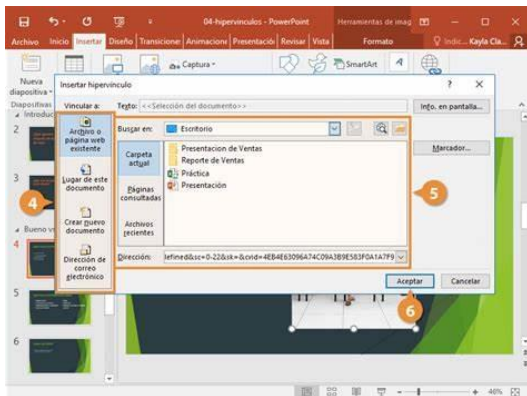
04-hipervinculos - PowerPoint

Herramientas de imag

Archivo Inicio Insertar Diseño Transicione Animacione Presentació Revisar Vista

Formato

Indic... Kayla Cla...

Nueva diapositiva

Captura

SmartArt

Diapositivas

Introduc

Insertar hipervínculo

?

×

Vincular a:

Texto: <<Selección del documento>>

Info. en pantalla...

Archivo o página web existente

Lugar de este documento

Crear nuevo documento

Dirección de correo electrónico

Buscar en:

Escritorio

Carpeta actual

Páginas consultadas

Archivos recientes

Presentacion de Ventas

Reporte de Ventas

Práctica

Presentación

Marcador...

Dirección:

lefined&sc=0-22&sk=&cvid=4EB4E63096A74C09A3B9E583F0A1A7F9

Aceptar

Cancelar

Bueno vi

4

5

6

1

2

3

4

5

6

46%